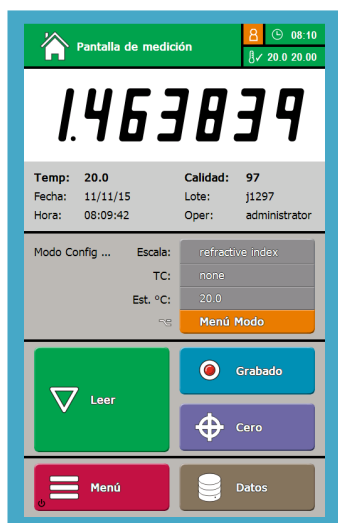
Pantalla de medición
08:10
20.0 20.00

1.463839

Temp: 20.0
Fecha: 11/11/15
Hora: 08:09:42
Calidad: 97
Lote: j1297
Oper: administrator

Modo Config ...
Escala: refractive index
TC: none
Est. °C: 20.0
Menú Modo

Leer
Grabado
Cero
Menú
Datos